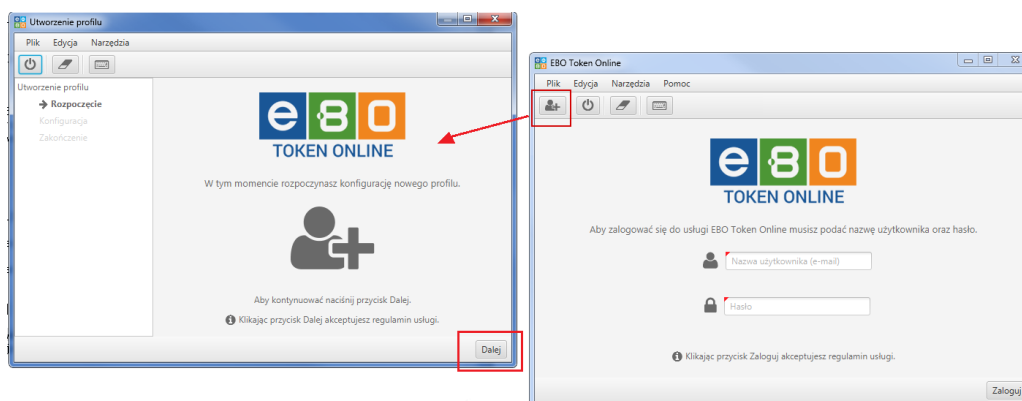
Utworzenie profilu

Plik Edycja Narzędzia

Utworzenie profilu
Rozpoczęcie
Konfiguracja
Zakończenie

eBO
TOKEN ONLINE

W tym momencie rozpoczynasz konfigurację nowego profilu.

Aby kontynuować naciśnij przycisk Dalej.

Klikając przycisk Dalej akceptujesz regulamin usługi.

Dalej

EBO Token Online

Plik Edycja Narzędzia Pomoc

eBO
TOKEN ONLINE

Aby zalogować się do usługi EBO Token Online musisz podać nazwę użytkownika oraz hasło.

Nazwa użytkownika (e-mail)

Hasło

Klikając przycisk Zaloguj akceptujesz regulamin usługi.

Zaloguj